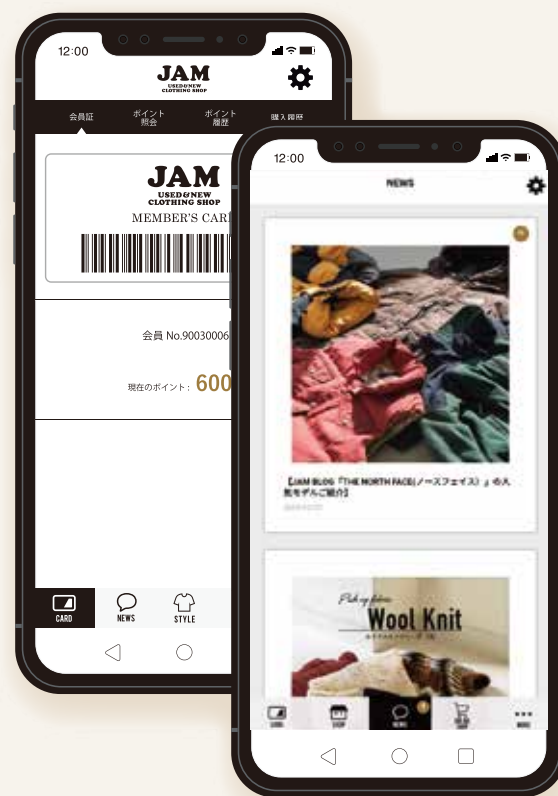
12:00

JAM
USED&NEW
CLOTHING SHOP

会員証
ポイント照会
ポイント履歴
購入履歴

JAM
USED&NEW
CLOTHING SHOP
MEMBER'S CAR

会員 No.90030006

現在のポイント：600

CARD
NEWS
STYLE

12:00

NEWS

【JAM BLOG「THE NORTH FACE(ノースフェイス)」の人気モデルご紹介】

Pick up items
Wool Knit

CARD
SHOP
NEWS
SHOP
MORE